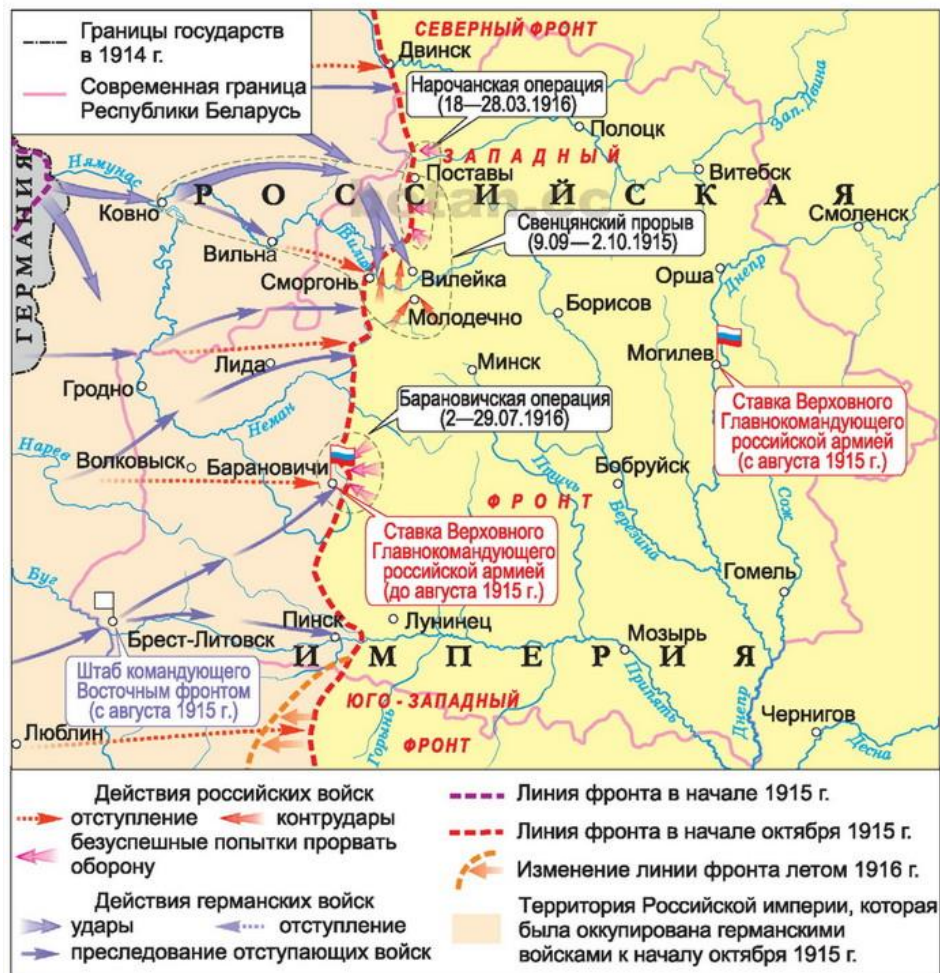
Границы государств в 1914 г.
Современная граница Республики Беларусь

СЕВЕРНЫЙ ФРОНТ
Двинск
Нарочанская операция (18—28.03.1916)
Зап. Двина
Полоцк
ЗАПАДНЫЙ
Витебск
Нямунас
Поставы
ГЕРМАНИЯ
Ковно
Р О С С И Й С К А Я
Смоленск
Свенцянский прорыв (9.09—2.10.1915)
Вильна
Вилия
Сморгонь
Вилейка
Орша
Днепр
Молодечно
Борисов
Минск
Могилев
Лида
Гродно
Барановичская операция (2—29.07.1916)
Ставка Верховного Главнокомандующего российской армией (с августа 1915 г.)
Неман
Нарев
Волковыск
Барановичи
Птичь
Бобруйск
Березина
ФРОНТ
Сож
Ставка Верховного Главнокомандующего российской армией (до августа 1915 г.)
Буг
Гомель
Брест-Литовск
Пинск
Лунинец
Мозырь
И М П Е Р И Я
Штаб командующего Восточным фронтом (с августа 1915 г.)
Припять
ЮГО-ЗАПАДНЫЙ
Днепр
Чернигов
Горынь
Десна
Люблин
ФРОНТ

Действия российских войск
отступление
контрудары
безуспешные попытки прорвать оборону
Действия германских войск
удары
отступление
преследование отступающих войск
Линия фронта в начале 1915 г.
Линия фронта в начале октября 1915 г.
Изменение линии фронта летом 1916 г.
Территория Российской империи, которая была оккупирована германскими войсками к началу октября 1915 г.